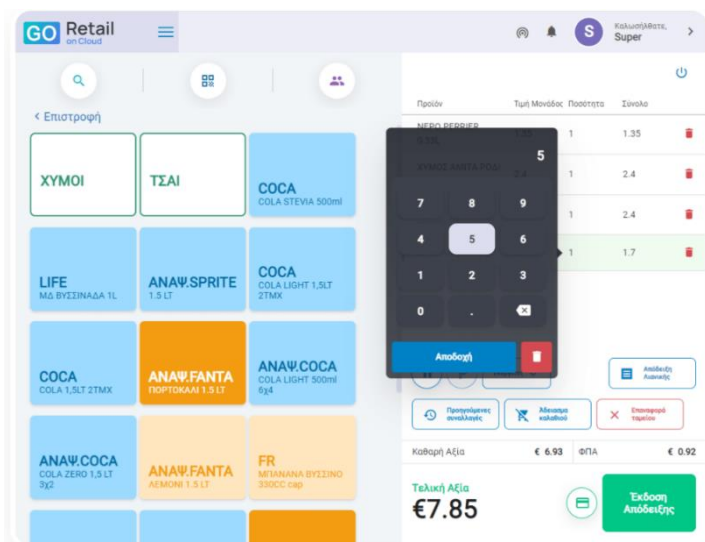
GO Retail on Cloud

S Καλωσήλθατε, Super

< Επιστροφή

ΧΥΜΟΙ

ΤΣΑΙ

COCA
COLA STEVIA 500ml

LIFE
ΜΔ ΒΥΣΣΙΝΑΔΑ 1L

ΑΝΑΨ.SPRITE
1.5 LT

COCA
COLA LIGHT 1,5LT 2TMX

COCA
COLA 1,5LT 2TMX

ΑΝΑΨ.FANTA
ΠΟΡΤΟΚΑΛΙ 1.5 LT

ΑΝΑΨ.COCA
COLA LIGHT 500ml 6x4

ΑΝΑΨ.COCA
COLA ZERO 1,5 LT 3χ2

ΑΝΑΨ.FANTA
ΛΕΜΟΝΙ 1.5 LT

FR
ΜΠΑΝΑΝΑ ΒΥΣΣΙΝΟ 330CC cap

| Προϊόν | Τιμή Μονάδος | Ποσότητα | Σύνολο |
|---|---|---|---|
| NERO PERRIER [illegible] | 1.35 | 1 | 1.35 |
| ΧΥΜΟΣ AMITA ΡΟΔΙ | 2.4 | 1 | 2.4 |
| | | 1 | 2.4 |
| | | 1 | 1.7 |

5

7 8 9
4 5 6
1 2 3
0 .

Αποδοχή

Απόδειξη Λιανικής

Προηγούμενες συναλλαγές

Άδειασμα καλαθιού

Επαναφορά ταμείου

Καθαρή Αξία € 6.93

ΦΠΑ € 0.92

Τελική Αξία
€7.85

Έκδοση Απόδειξης